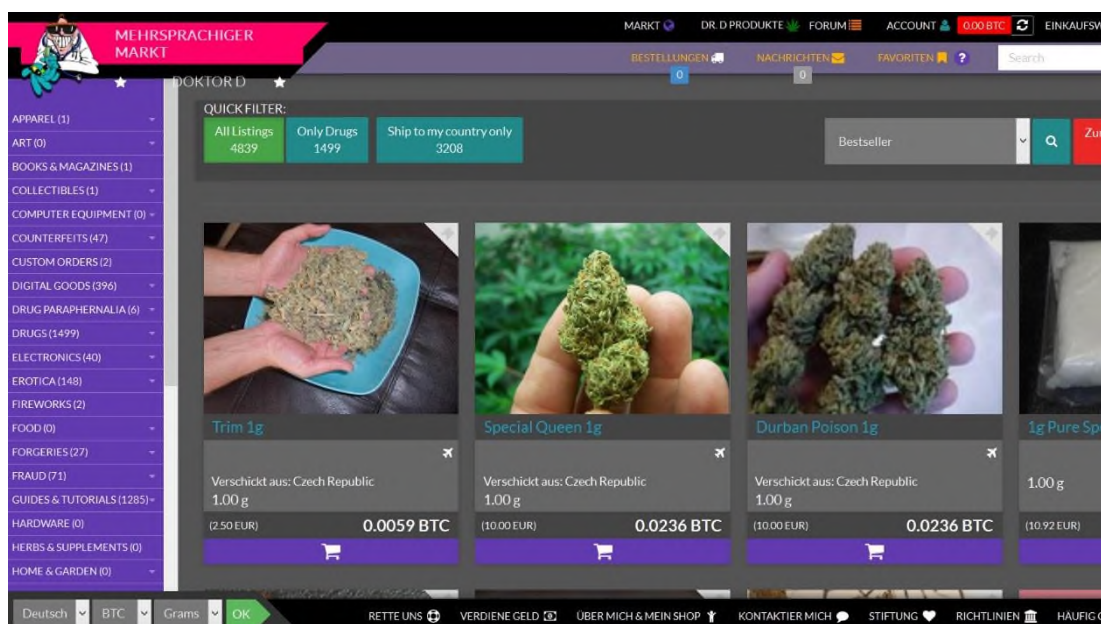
MEHRSPRACHIGER MARKT

MARKT DR. D PRODUKTE FORUM ACCOUNT 0.00 BTC EINKAUFSW

BESTELLUNGEN 0 NACHRICHTEN 0 FAVORITEN ?

Search

DOKTOR D

APPAREL (1)
ART (0)
BOOKS & MAGAZINES (1)
COLLECTIBLES (1)
COMPUTER EQUIPMENT (0)
COUNTERFEITS (47)
CUSTOM ORDERS (2)
DIGITAL GOODS (396)
DRUG PARAPHERNALIA (6)
DRUGS (1499)
ELECTRONICS (40)
EROTICA (148)
FIREWORKS (2)
FOOD (0)
FORGERIES (27)
FRAUD (71)
GUIDES & TUTORIALS (1285)
HARDWARE (0)
HERBS & SUPPLEMENTS (0)
HOME & GARDEN (0)

QUICK FILTER:
All Listings 4839
Only Drugs 1499
Ship to my country only 3208

Bestseller

Zu

Trim 1g
Verschickt aus: Czech Republic
1.00 g
(2.50 EUR) 0.0059 BTC

Special Queen 1g
Verschickt aus: Czech Republic
1.00 g
(10.00 EUR) 0.0236 BTC

Durban Poison 1g
Verschickt aus: Czech Republic
1.00 g
(10.00 EUR) 0.0236 BTC

1g Pure Sp
1.00 g
(10.92 EUR)

Deutsch BTC Grams OK

RETTE UNS VERDIENE GELD ÜBER MICH & MEIN SHOP KONTAKTIER MICH STIFTUNG RICHTLINIEN HÄUFIG